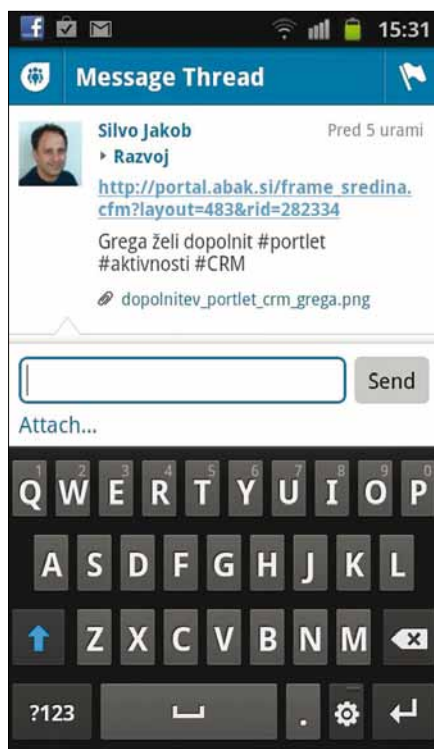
15:31

Message Thread

Silvo Jakob
Pred 5 urami
▸ Razvoj

http://portal.abak.si/frame_sredina.cfm?layout=483&rid=282334

Grega želi dopolnit #portlet #aktivnosti #CRM

dopolnitev_portlet_crm_grega.png

Send

Attach...

1 2 3 4 5 6 7 8 9 0
Q W E R T Y U I O P
A S D F G H J K L
Z X C V B N M
?123 .